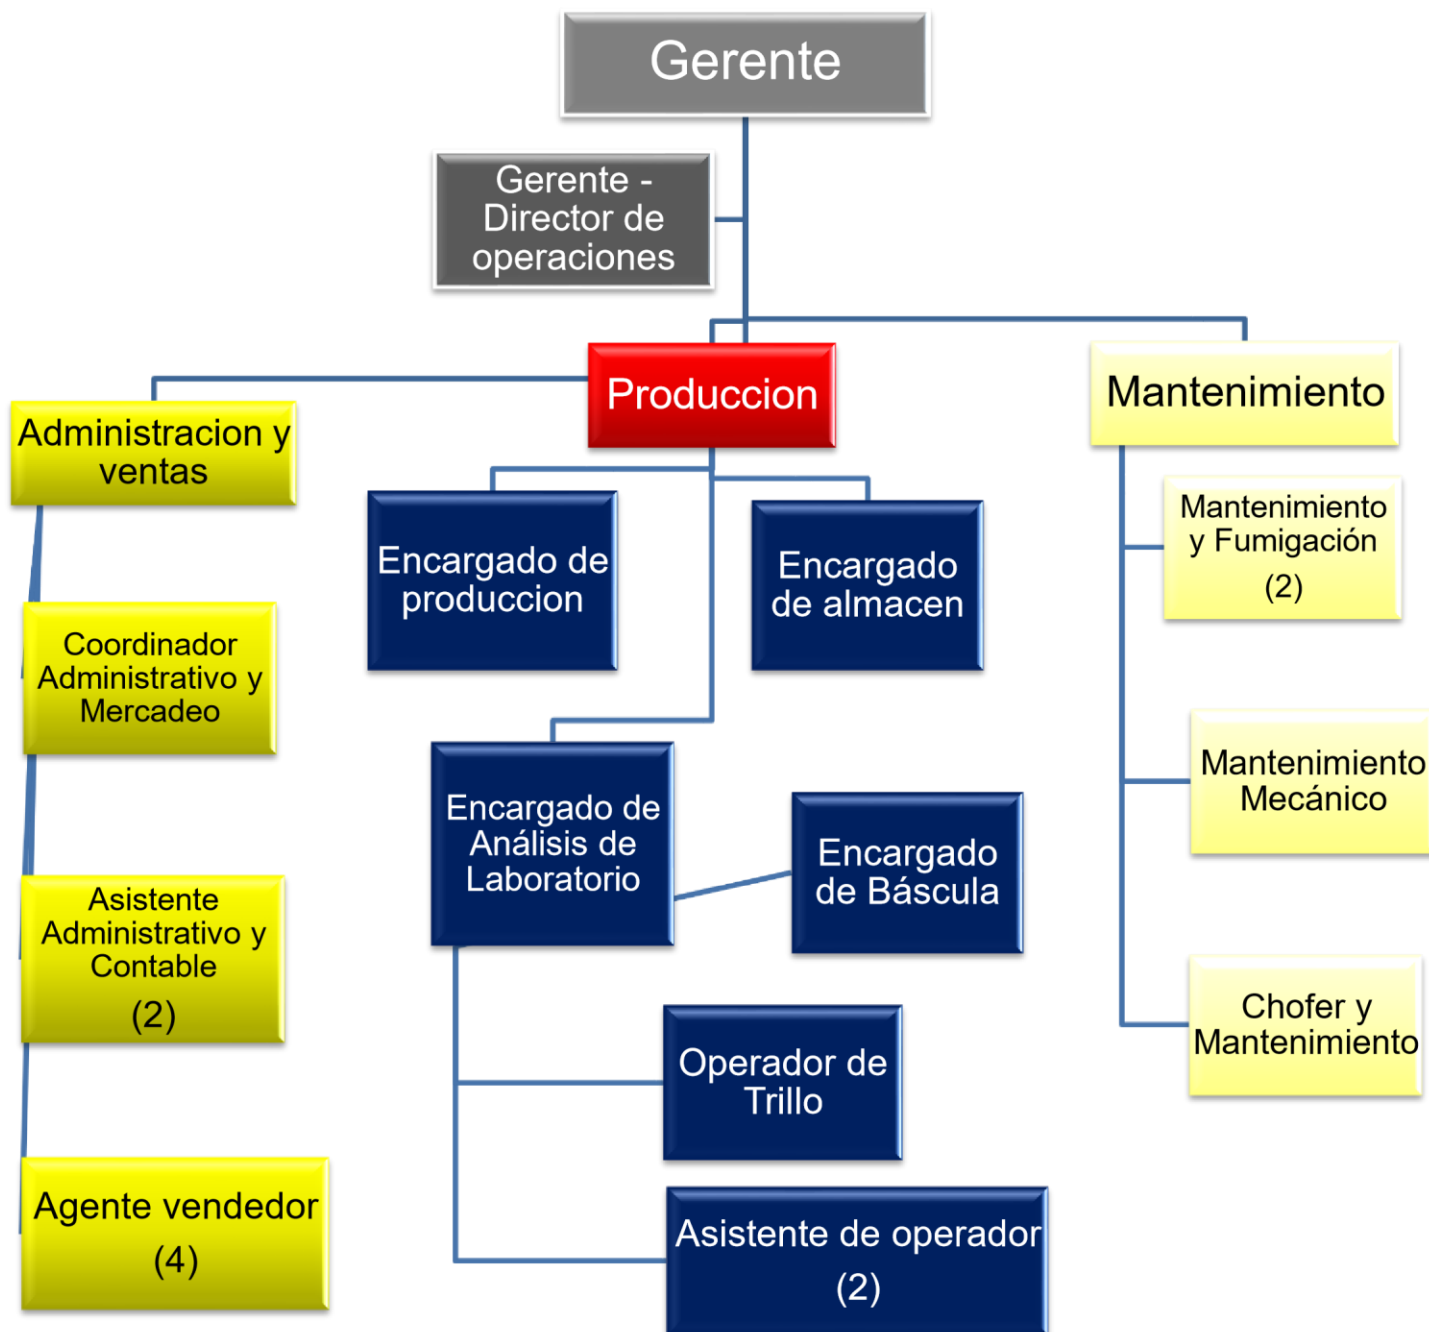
Gerente

Gerente - Director de operaciones

Administracion y ventas

Produccion

Mantenimiento

Encargado de produccion

Encargado de almacen

Mantenimiento y Fumigación (2)

Coordinador Administrativo y Mercadeo

Encargado de Análisis de Laboratorio

Encargado de Báscula

Mantenimiento Mecánico

Asistente Administrativo y Contable (2)

Chofer y Mantenimiento

Operador de Trillo

Agente vendedor (4)

Asistente de operador (2)